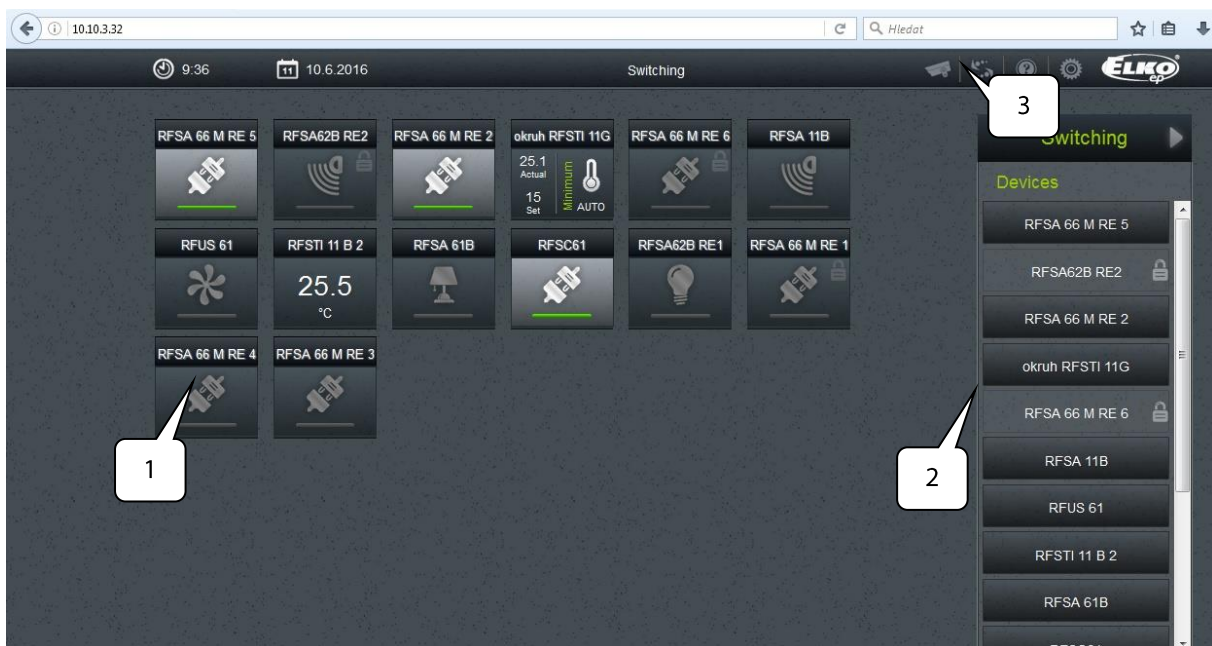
10.10.3.32

Hledat

9:36

11 10.6.2016

Switching

ELKO ep

3

RFSA 66 M RE 5

RFSA62B RE2

RFSA 66 M RE 2

okruh RFSTI 11G

25.1 Actual

15 Set

Minimum

AUTO

RFSA 66 M RE 6

RFSA 11B

RFUS 61

RFSTI 11 B 2

25.5 °C

RFSA 61B

RFSC61

RFSA62B RE1

RFSA 66 M RE 1

RFSA 66 M RE 4

RFSA 66 M RE 3

1

Switching

Devices

RFSA 66 M RE 5

RFSA62B RE2

RFSA 66 M RE 2

okruh RFSTI 11G

RFSA 66 M RE 6

RFSA 11B

RFUS 61

RFSTI 11 B 2

RFSA 61B

2